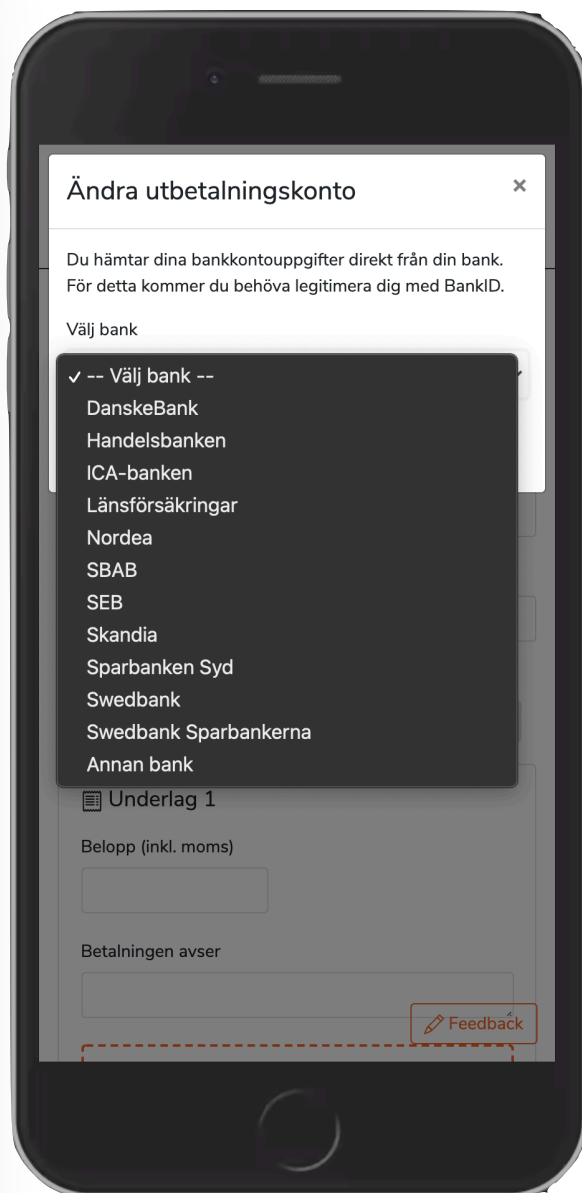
Ändra utbetalningskonto

×

Du hämtar dina bankkontouppgifter direkt från din bank. För detta kommer du behöva legitimera dig med BankID.

Välj bank

✓ -- Välj bank --
DanskeBank
Handelsbanken
ICA-banken
Länsförsäkringar
Nordea
SBAB
SEB
Skandia
Sparbanken Syd
Swedbank
Swedbank Sparbankerna
Annan bank

Underlag 1

Belopp (inkl. moms)

Betalningen avser

Feedback